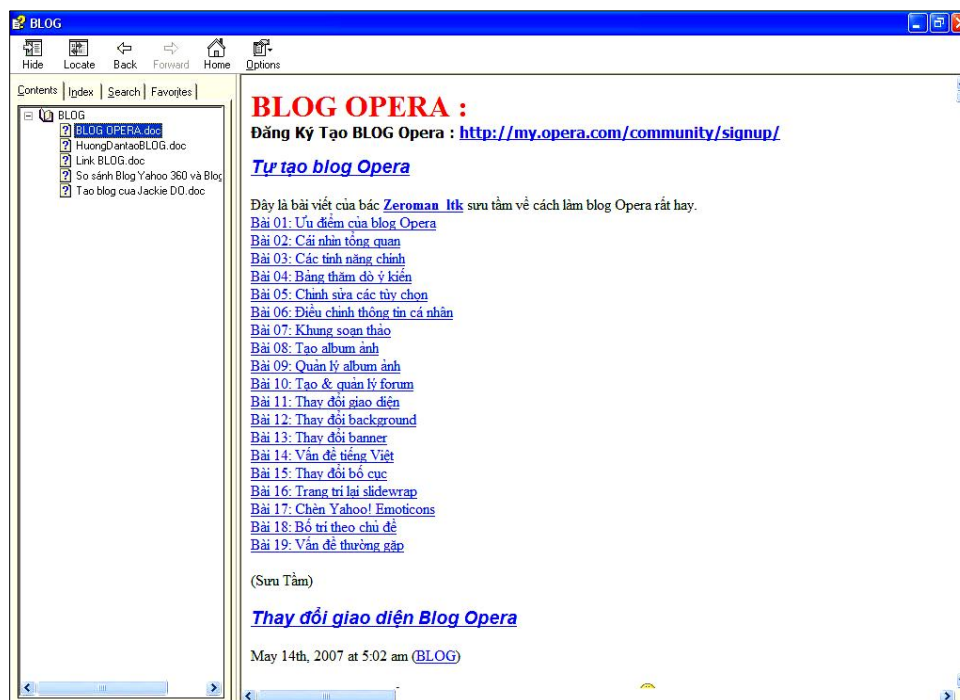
BLOG

Hide Locate Back Forward Home Options

Contents Index Search Favorites

BLOG
BLOG OPERA.doc
HuongDantaoBLOG.doc
Link BLOG.doc
So sánh Blog Yahoo 360 và Blog
Tao blog cua Jackie DO.doc

BLOG OPERA :

Đăng Ký Tạo BLOG Opera : http://my.opera.com/community/signup/

Tự tạo blog Opera

Đây là bài viết của bác Zeroman_ltk sưu tầm về cách làm blog Opera rất hay.
Bài 01: Ưu điểm của blog Opera
Bài 02: Cái nhìn tổng quan
Bài 03: Các tính năng chính
Bài 04: Bảng thăm dò ý kiến
Bài 05: Chỉnh sửa các tùy chọn
Bài 06: Điều chỉnh thông tin cá nhân
Bài 07: Khung soạn thảo
Bài 08: Tạo album ảnh
Bài 09: Quản lý album ảnh
Bài 10: Tạo & quản lý forum
Bài 11: Thay đổi giao diện
Bài 12: Thay đổi background
Bài 13: Thay đổi banner
Bài 14: Vấn đề tiếng Việt
Bài 15: Thay đổi bố cục
Bài 16: Trang trí lại slidewrap
Bài 17: Chèn Yahoo! Emoticons
Bài 18: Bố trí theo chủ đề
Bài 19: Vấn đề thường gặp

(Sưu Tầm)

Thay đổi giao diện Blog Opera

May 14th, 2007 at 5:02 am (BLOG)